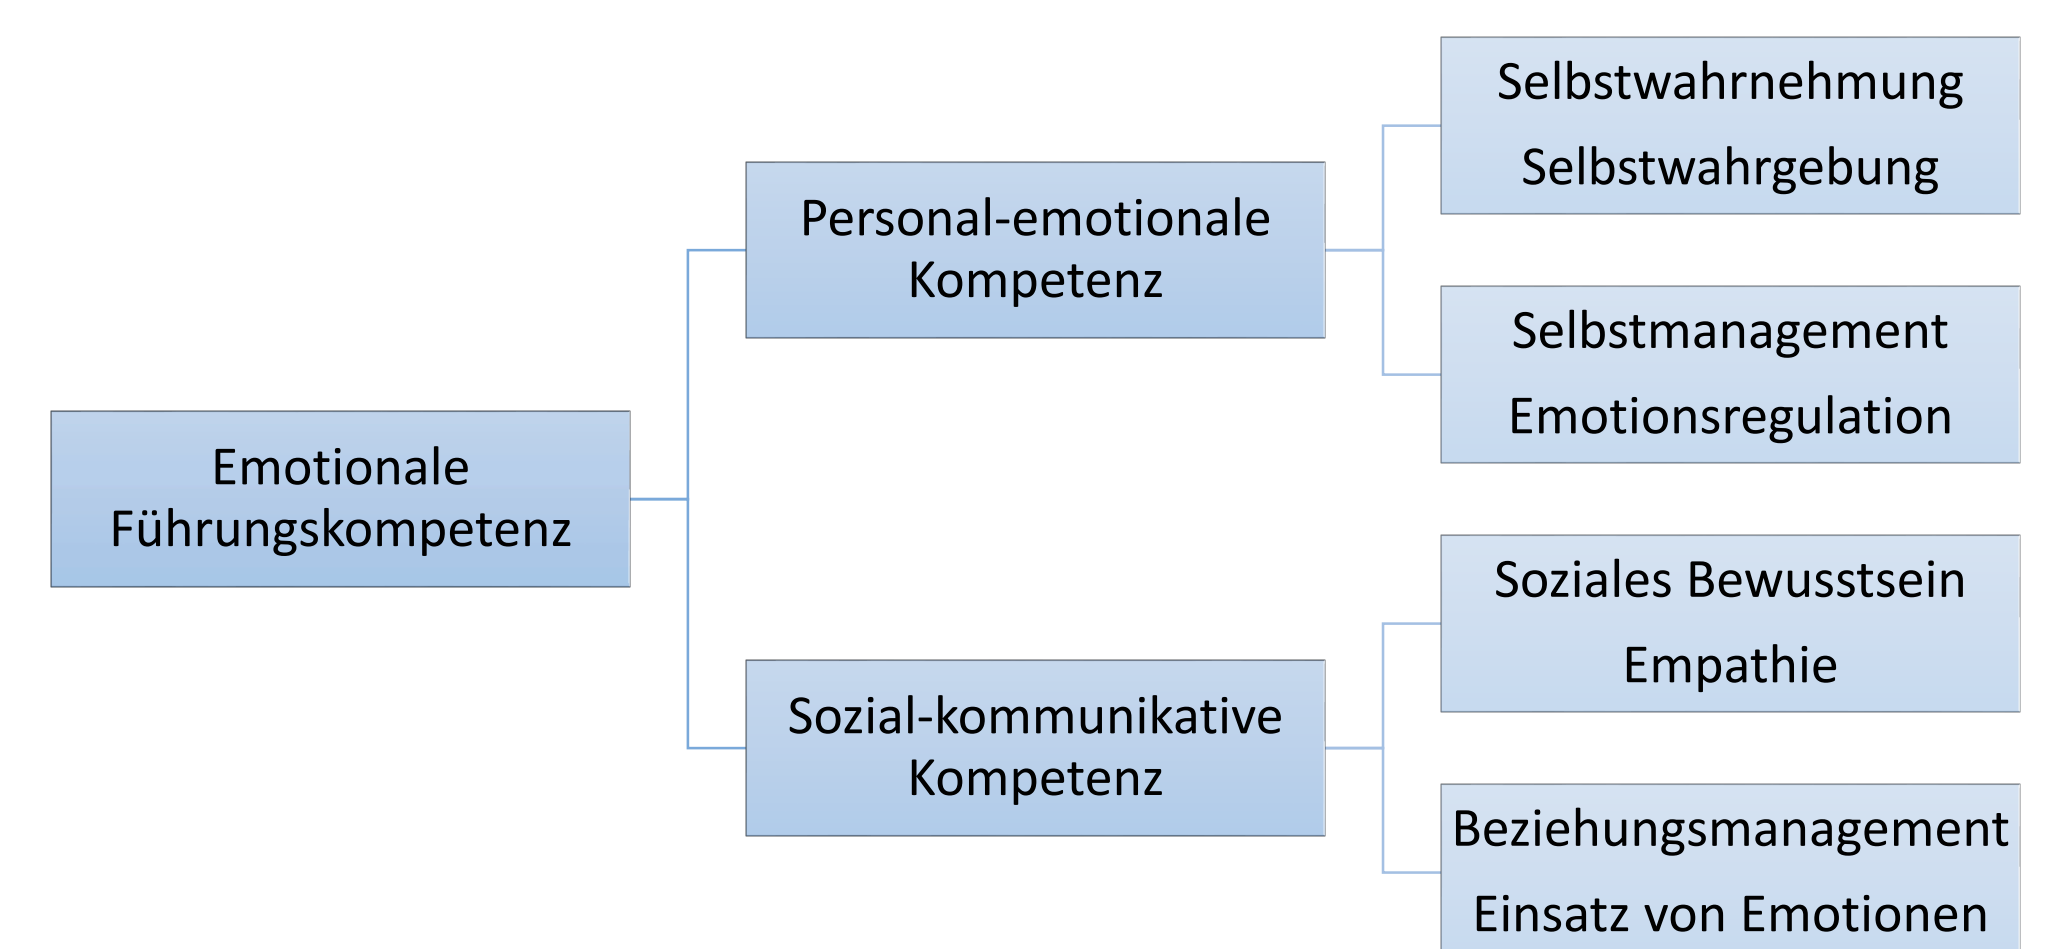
Emotionale Führungskompetenz

Personal-emotionale Kompetenz

Selbstwahrnehmung
Selbstwahrgebung

Selbstmanagement
Emotionsregulation

Sozial-kommunikative Kompetenz

Soziales Bewusstsein
Empathie

Beziehungsmanagement
Einsatz von Emotionen